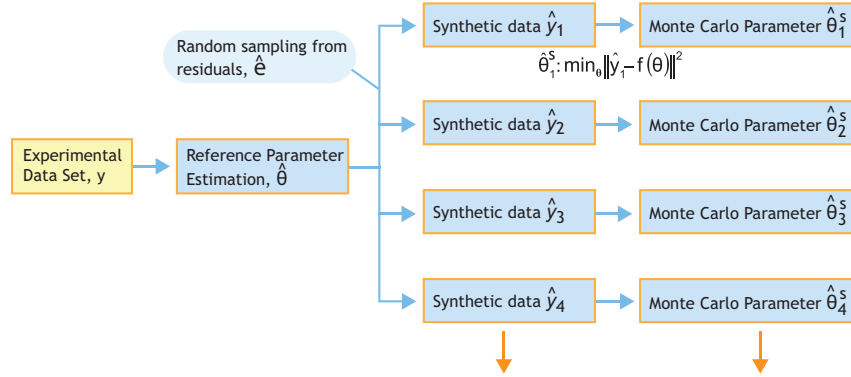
Random sampling from residuals, $\hat{e}$

Experimental Data Set, y

Reference Parameter Estimation, $\hat{\theta}$

Synthetic data $\hat{y}_1$

Monte Carlo Parameter $\hat{\theta}_1^s$

$\hat{\theta}_1^s: \min_\theta \|\hat{y}_1 - f(\theta)\|^2$

Synthetic data $\hat{y}_2$

Monte Carlo Parameter $\hat{\theta}_2^s$

Synthetic data $\hat{y}_3$

Monte Carlo Parameter $\hat{\theta}_3^s$

Synthetic data $\hat{y}_4$

Monte Carlo Parameter $\hat{\theta}_4^s$